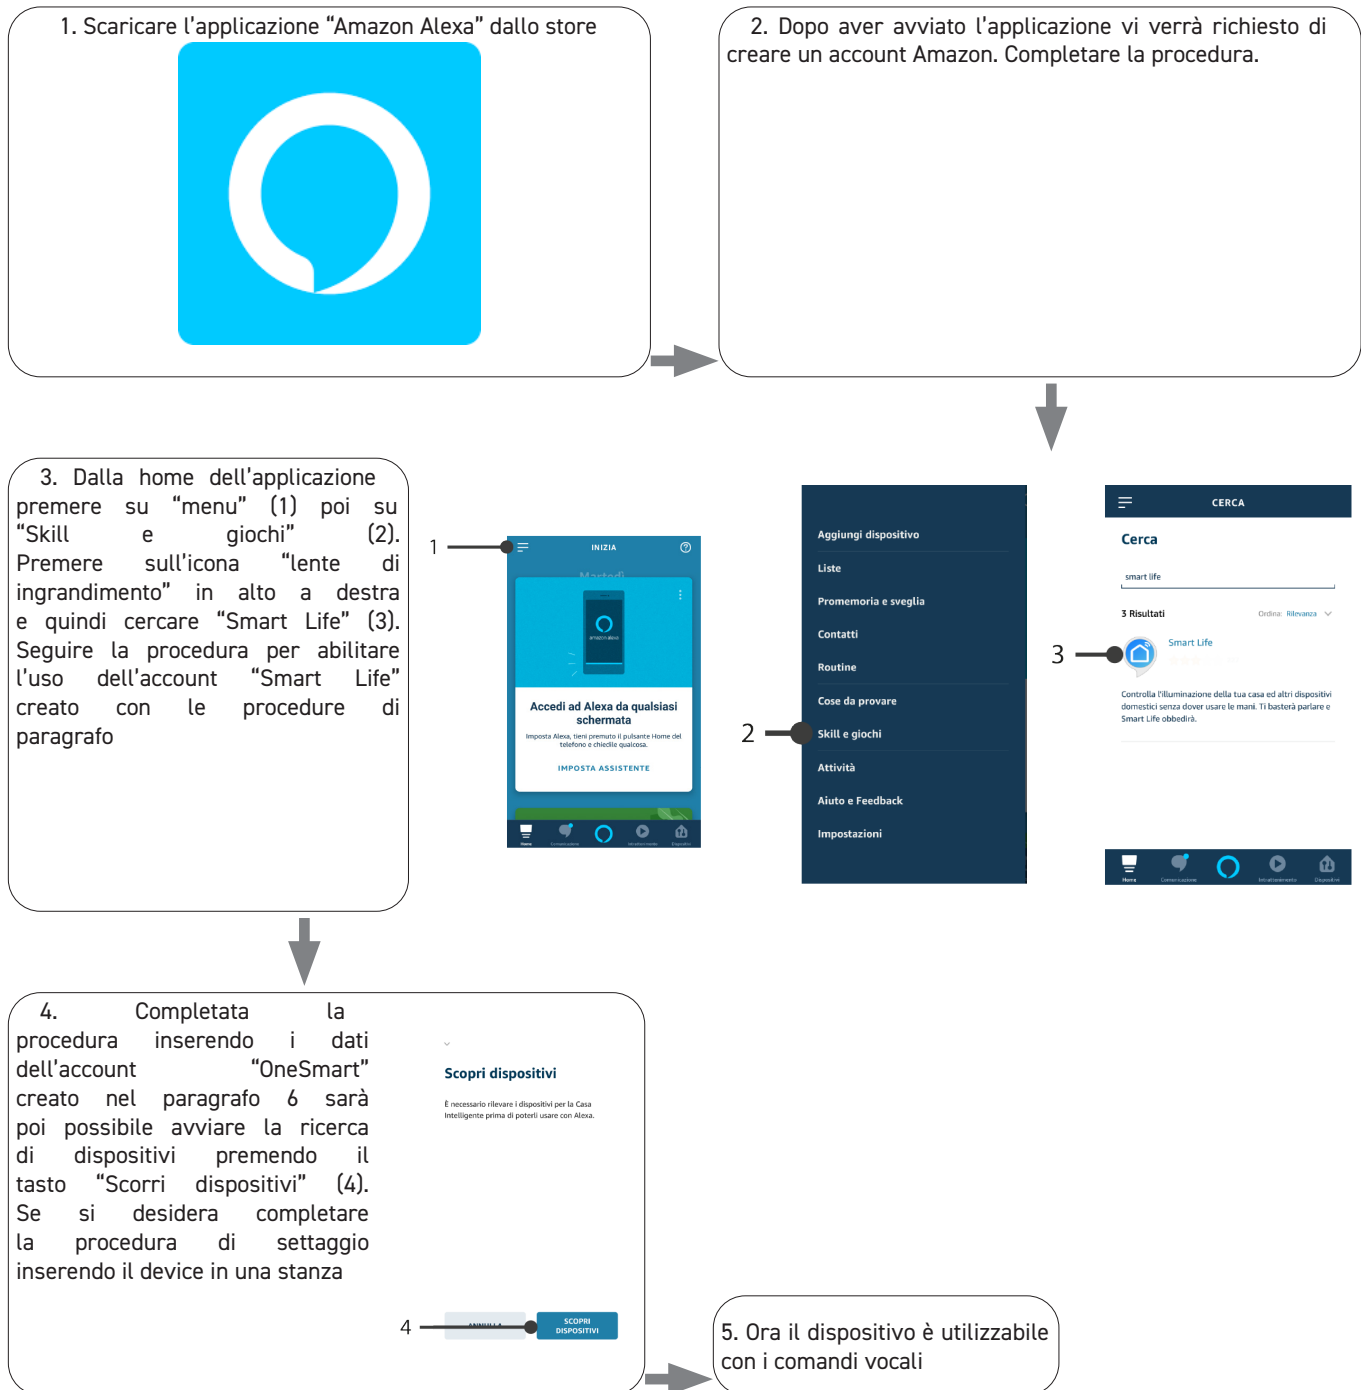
1. Scaricare l'applicazione "Amazon Alexa" dallo store

2. Dopo aver avviato l'applicazione vi verrà richiesto di creare un account Amazon. Completare la procedura.

3. Dalla home dell'applicazione premere su "menu" (1) poi su "Skill e giochi" (2). Premere sull'icona "lente di ingrandimento" in alto a destra e quindi cercare "Smart Life" (3). Seguire la procedura per abilitare l'uso dell'account "Smart Life" creato con le procedure di paragrafo

1

INIZIA

Martedì

amazon alexa

Accedi ad Alexa da qualsiasi schermata

Imposta Alexa, tieni premuto il pulsante Home del telefono e chiedile qualcosa.

IMPOSTA ASSISTENTE

Home Comunicazione Intrattenimento Dispositivi

Aggiungi dispositivo
Liste
Promemoria e sveglia
Contatti
Routine
Cose da provare
2
Skill e giochi
Attività
Aiuto e Feedback
Impostazioni

CERCA

Cerca

smart life

3 Risultati

Ordina: Rilevanza

3

Smart Life

Controlla l'illuminazione della tua casa ed altri dispositivi domestici senza dover usare le mani. Ti basterà parlare e Smart Life obbedirà.

Home Comunicazione Intrattenimento Dispositivi

4. Completata la procedura inserendo i dati dell'account "OneSmart" creato nel paragrafo 6 sarà poi possibile avviare la ricerca di dispositivi premendo il tasto "Scorri dispositivi" (4). Se si desidera completare la procedura di settaggio inserendo il device in una stanza

Scopri dispositivi

È necessario rilevare i dispositivi per la Casa Intelligente prima di poterli usare con Alexa.

4

ANNULLA

SCOPRI DISPOSITIVI

5. Ora il dispositivo è utilizzabile con i comandi vocali